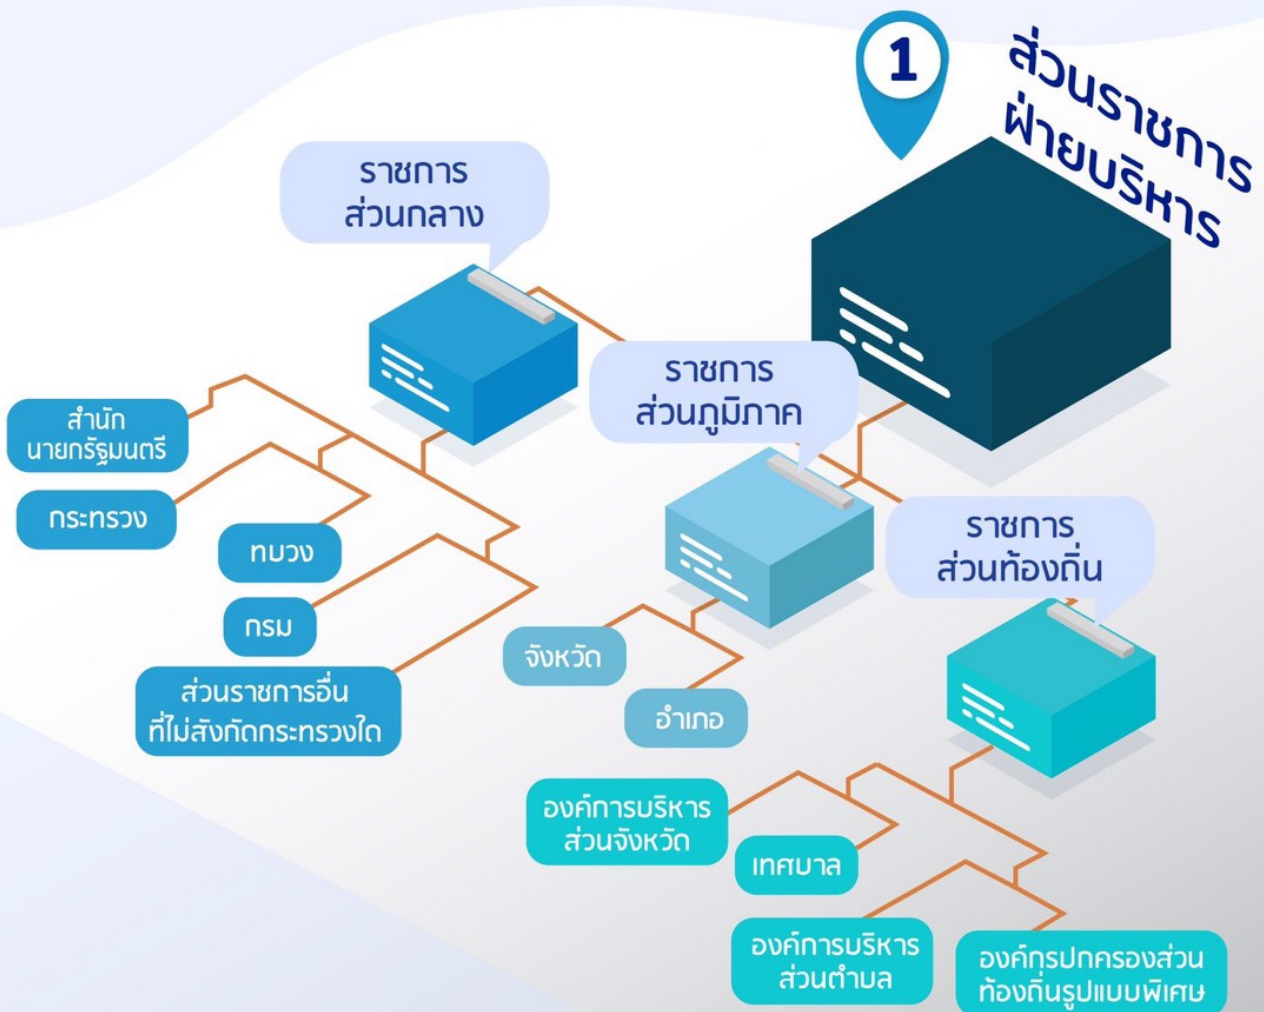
1

ส่วนราชการฝ่ายบริหาร

ราชการส่วนกลาง

สำนักนายกรัฐมนตรี

กระทรวง

ทบวง

กรม

ส่วนราชการอื่นที่ไม่สังกัดกระทรวงใด

ราชการส่วนภูมิภาค

จังหวัด

อำเภอ

ราชการส่วนท้องถิ่น

องค์การบริหารส่วนจังหวัด

เทศบาล

องค์การบริหารส่วนตำบล

องค์กรปกครองส่วนท้องถิ่นรูปแบบพิเศษ